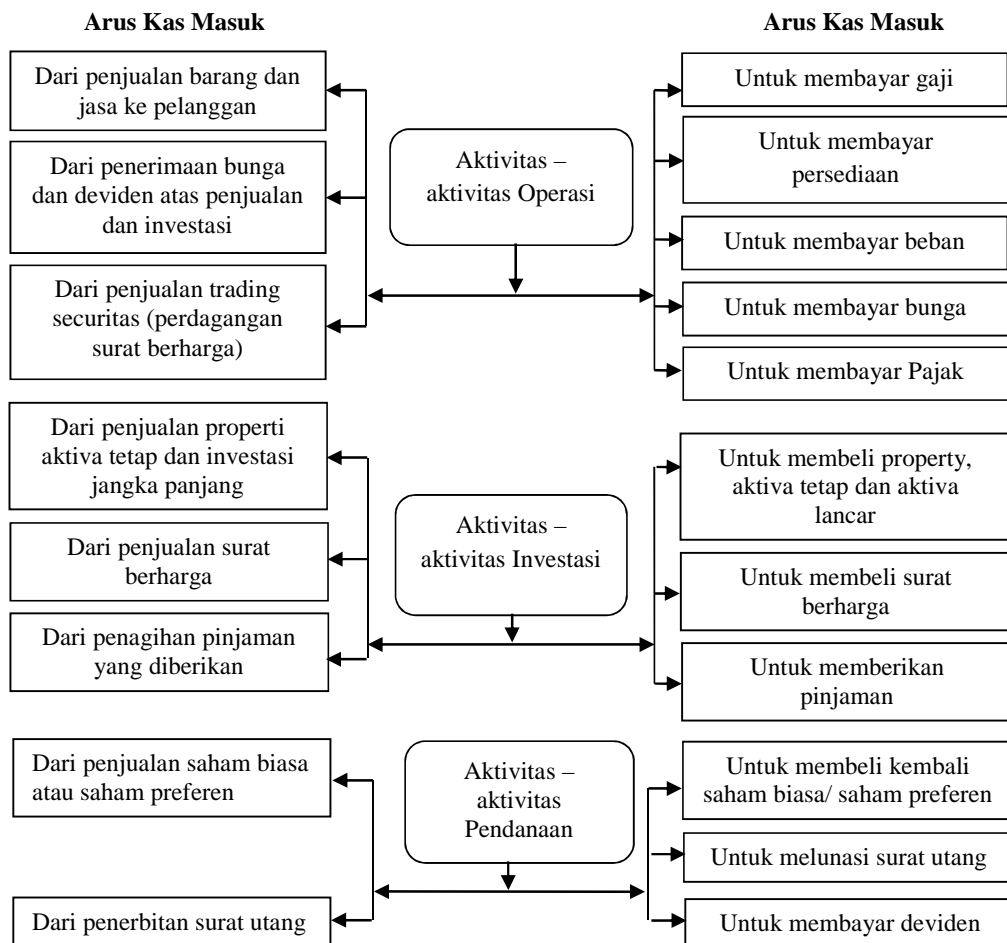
Arus Kas Masuk

Arus Kas Masuk

Dari penjualan barang dan jasa ke pelanggan

Dari penerimaan bunga dan deviden atas penjualan dan investasi

Dari penjualan trading securitas (perdagangan surat berharga)

Aktivitas – aktivitas Operasi

Untuk membayar gaji

Untuk membayar persediaan

Untuk membayar beban

Untuk membayar bunga

Untuk membayar Pajak

Dari penjualan properti aktiva tetap dan investasi jangka panjang

Dari penjualan surat berharga

Dari penagihan pinjaman yang diberikan

Aktivitas – aktivitas Investasi

Untuk membeli property, aktiva tetap dan aktiva lancar

Untuk membeli surat berharga

Untuk memberikan pinjaman

Dari penjualan saham biasa atau saham preferen

Dari penerbitan surat utang

Aktivitas – aktivitas Pendanaan

Untuk membeli kembali saham biasa/ saham preferen

Untuk melunasi surat utang

Untuk membayar deviden